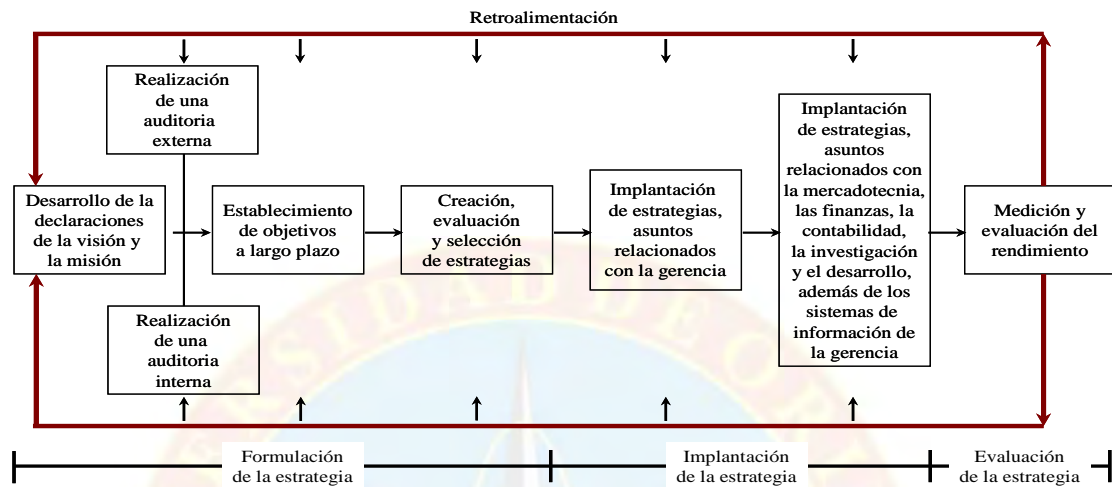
Retroalimentación

Realización de una auditoria externa

Desarrollo de la declaraciones de la visión y la misión

Establecimiento de objetivos a largo plazo

Creación, evaluación y selección de estrategias

Implantación de estrategias, asuntos relacionados con la gerencia

Implantación de estrategias, asuntos relacionados con la mercadotecnia, las finanzas, la contabilidad, la investigación y el desarrollo, además de los sistemas de información de la gerencia

Medición y evaluación del rendimiento

Realización de una auditoria interna

Formulación de la estrategia

Implantación de la estrategia

Evaluación de la estrategia